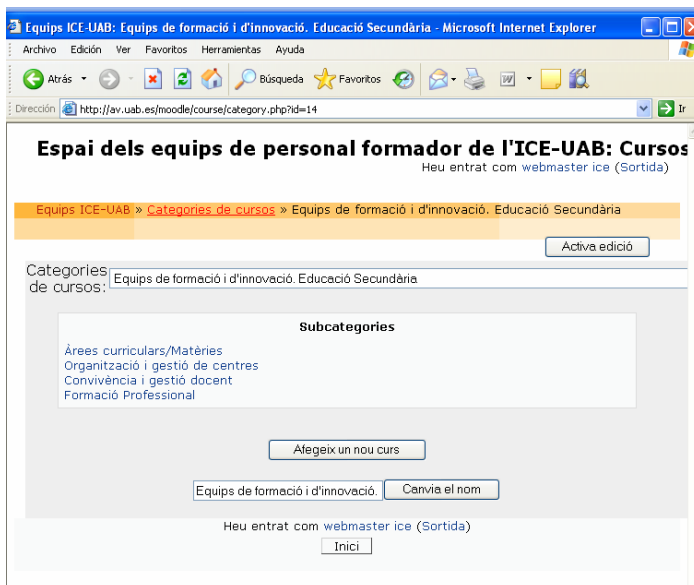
Equips ICE-UAB: Equips de formació i d'innovació. Educació Secundària - Microsoft Internet Explorer

Archivo Edición Ver Favoritos Herramientas Ayuda

Atrás Búsqueda Favoritos

Dirección http://av.uab.es/moodle/course/category.php?id=14 Ir

Espai dels equips de personal formador de l'ICE-UAB: Cursos

Heu entrat com webmaster ice (Sortida)

Equips ICE-UAB » Categories de cursos » Equips de formació i d'innovació. Educació Secundària

Activa edició

Categories de cursos: Equips de formació i d'innovació. Educació Secundària

Subcategories

Àrees curriculars/Matèries
Organització i gestió de centres
Convivència i gestió docent
Formació Professional

Afegeix un nou curs

Equips de formació i d'innovació. Canvia el nom

Heu entrat com webmaster ice (Sortida)

Inici